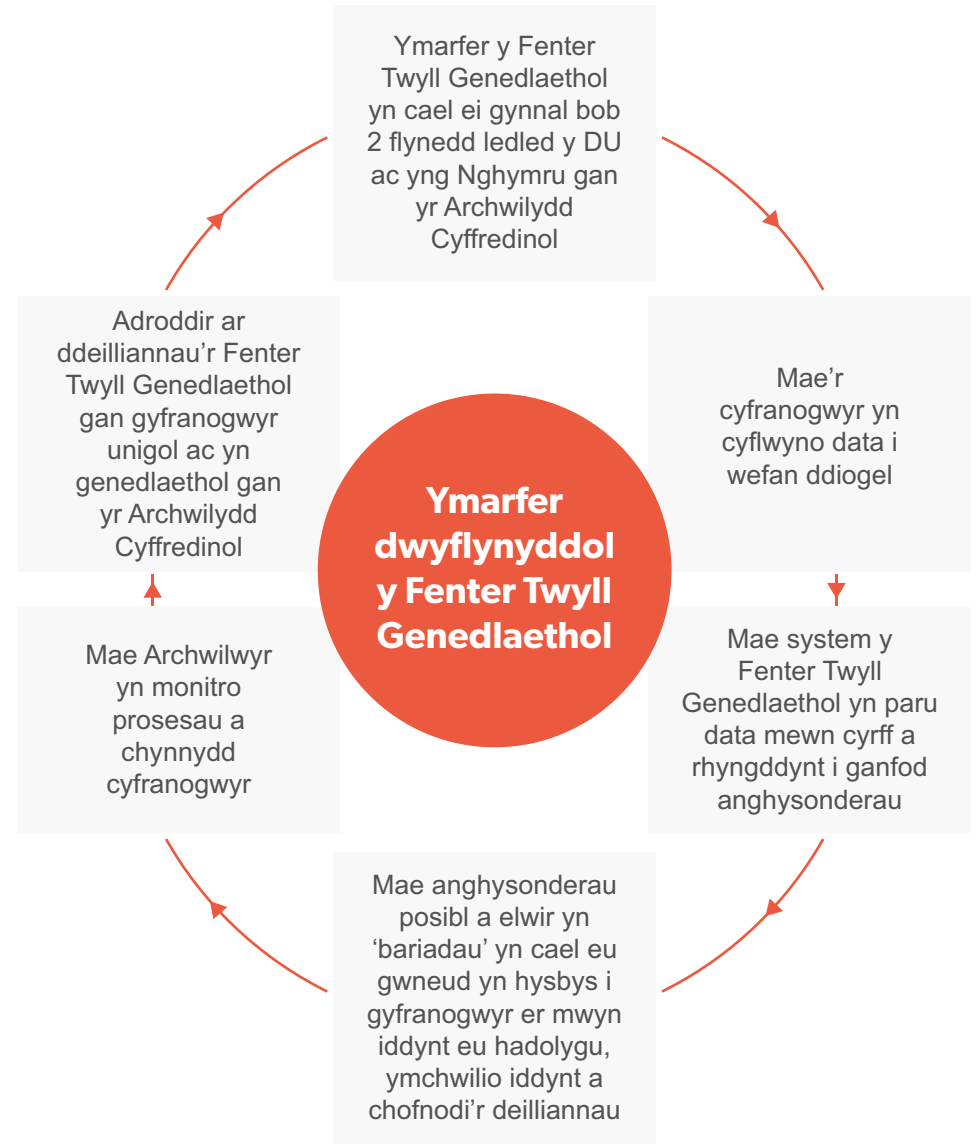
Ymarfer y Fenter Twyll Genedlaethol yn cael ei gynnal bob 2 flynedd ledled y DU ac yng Nghymru gan yr Archwilydd Cyffredinol

Mae'r cyfranogwyr yn cyflwyno data i wefan ddiogel

Mae system y Fenter Twyll Genedlaethol yn paru data mewn cyrff a rhyngddynt i ganfod anghysonderau

Mae anghysonderau posibl a elwir yn 'bariadau' yn cael eu gwneud yn hysbys i gyfranogwyr er mwyn iddynt eu hadolygu, ymchwilio iddynt a chofnodi'r deilliannau

Mae Archwilwyr yn monitro prosesau a chynnydd cyfranogwyr

Adroddir ar ddeilliannau'r Fenter Twyll Genedlaethol gan gyfranogwyr unigol ac yn genedlaethol gan yr Archwilydd Cyffredinol

Ymarfer dwyflynyddol y Fenter Twyll Genedlaethol